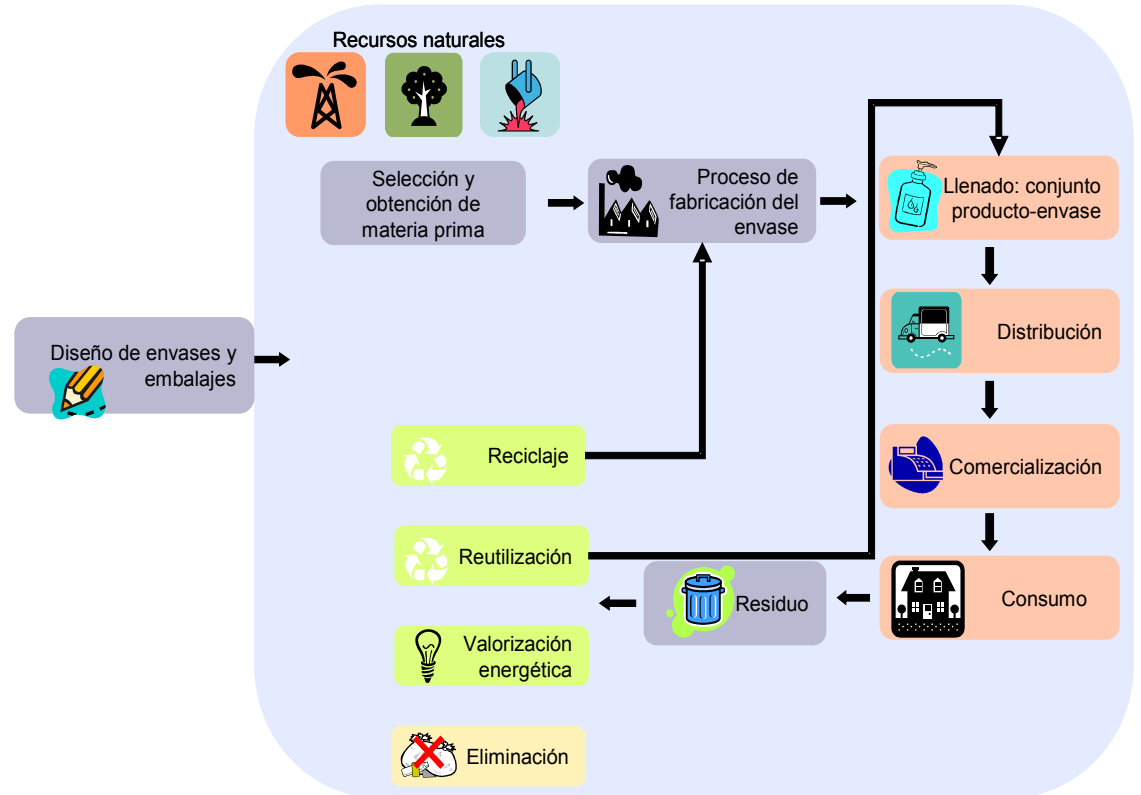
Recursos naturales

Selección y obtención de materia prima

Proceso de fabricación del envase

Llenado: conjunto producto-envase

Distribución

Comercialización

Consumo

Residuo

Diseño de envases y embalajes

Reciclaje

Reutilización

Valorización energética

Eliminación